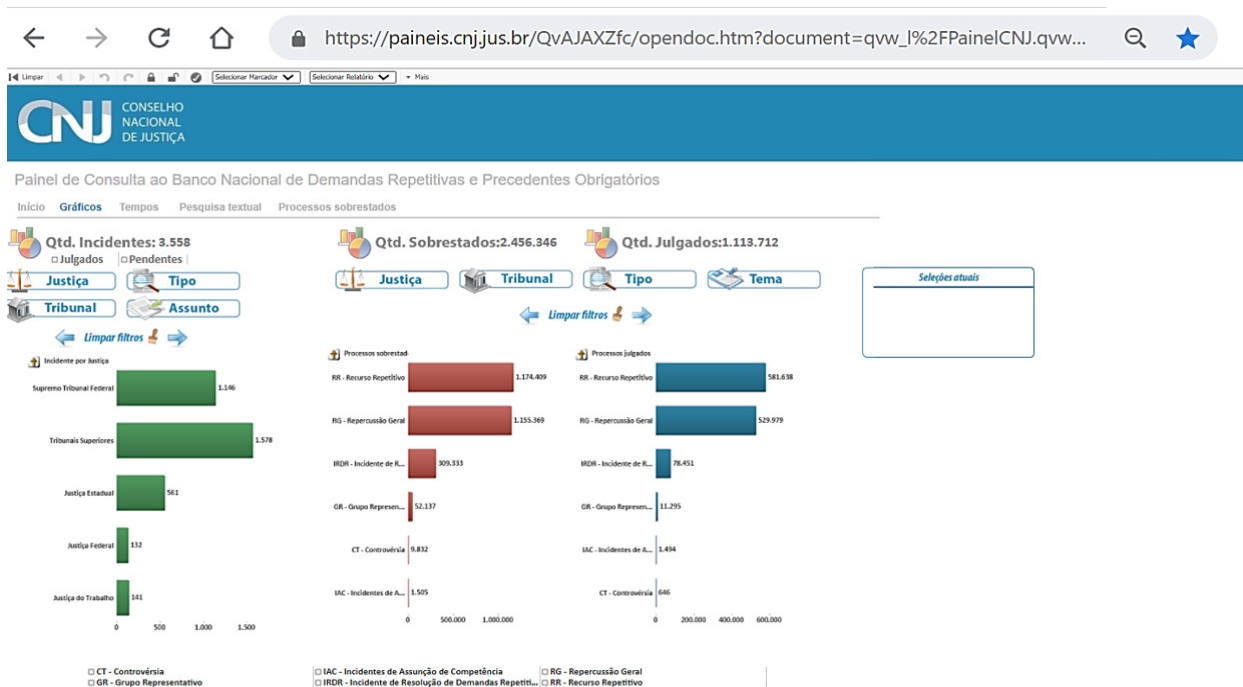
https://paineis.cnj.jus.br/QvAJAXZfc/opendoc.htm?document=qvw_l%2FPainelCNJ.qvw...

Limpar Selecionar Marcador Selecionar Relatório Mais

CNJ CONSELHO NACIONAL DE JUSTIÇA

Painel de Consulta ao Banco Nacional de Demandas Repetitivas e Precedentes Obrigatórios

Início Gráficos Tempos Pesquisa textual Processos sobrestados

Qtd. Incidentes: 3.558
Julgados Pendentes

Justiça Tipo
Tribunal Assunto

Limpar filtros

Incidente por Justiça

Supremo Tribunal Federal 1.146
Tribunais Superiores 1.578
Justiça Estadual 561
Justiça Federal 132
Justiça do Trabalho 141

0 500 1.000 1.500

Qtd. Sobrestados:2.456.346

Qtd. Julgados:1.113.712

Justiça Tribunal Tipo Tema

Limpar filtros

Seleções atuais

Processos sobrestad

| | |
|---|---|
| RR - Recurso Repetitivo | 1.174.409 |
| RG - Repercussão Geral | 1.155.369 |
| IRDR - Incidente de R... | 309.333 |
| GR - Grupo Represen... | 52.137 |
| CT - Controvérsia | 9.832 |
| IAC - Incidentes de A... | 1.505 |

0 500.000 1.000.000

Processos julgados

| | |
|---|---|
| RR - Recurso Repetitivo | 581.638 |
| RG - Repercussão Geral | 529.979 |
| IRDR - Incidente de R... | 78.451 |
| GR - Grupo Represen... | 11.295 |
| IAC - Incidentes de A... | 1.494 |
| CT - Controvérsia | 646 |

0 200.000 400.000 600.000

CT - Controvérsia
GR - Grupo Representativo
IAC - Incidentes de Assunção de Competência
IRDR - Incidente de Resolução de Demandas Repetiti...
RG - Repercussão Geral
RR - Recurso Repetitivo